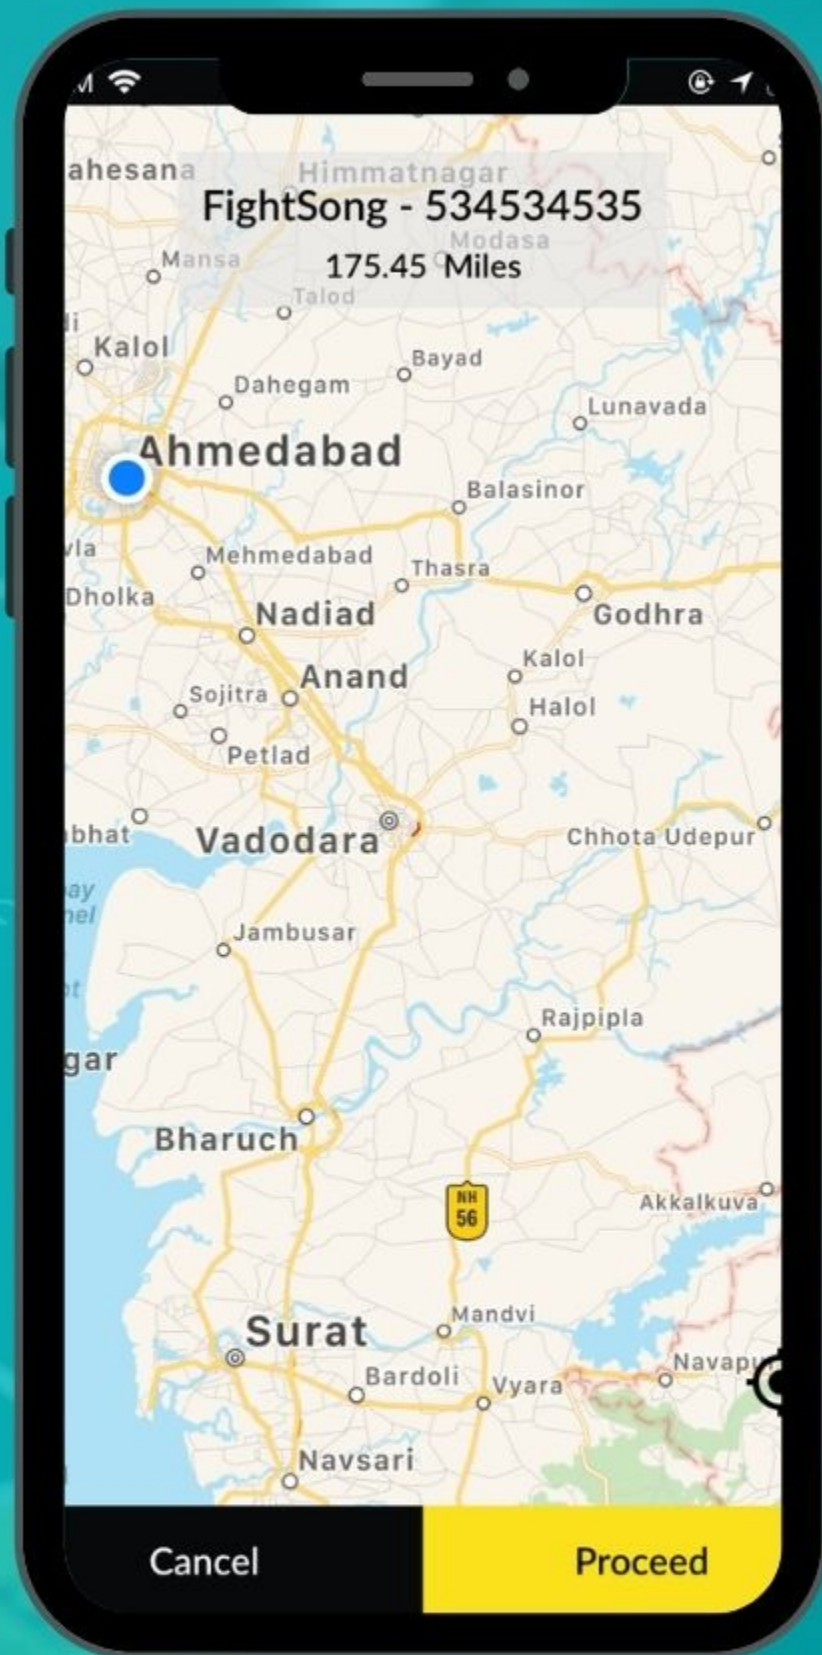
M

ahesana
Himmatnagar
FightSong - 534534535
Modasa
Mansa
175.45 Miles
Talod
Kalol
Bayad
Dahegam
Lunavada
Ahmedabad
Balasinor
vla
Mehmedabad
Thasra
Dholka
Godhra
Nadiad
Kalol
Anand
Sojitra
Halol
Petlad
bhat
Vadodara
Chhota Udepur
ay
nel
Jambusar
Rajpipla
gar
Bharuch
NH 56
Akkalkuva
Mandvi
Surat
Navapu
Bardoli
Vyara
Navsari
Cancel
Proceed